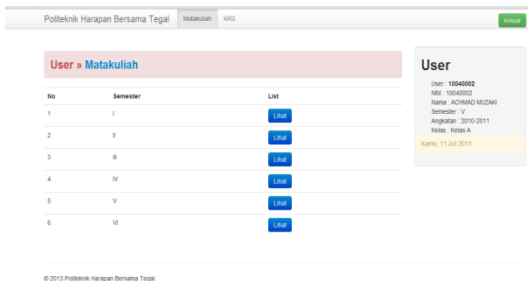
Politeknik Harapan Bersama Tegal Matakuliah KRS Keluar

User » Matakuliah

| No | Semester | List |
|---|---|---|
| 1 | I | Lihat |
| 2 | II | Lihat |
| 3 | III | Lihat |
| 4 | IV | Lihat |
| 5 | V | Lihat |
| 6 | VI | Lihat |

User

User : 10040002
NIM : 10040002
Nama : ACHMAD MUZAKI
Semester : V
Angkatan : 2010-2011
Kelas : Kelas A

Kamis, 11 Juli 2013

© 2013 Politeknik Harapan Bersama Tegal.